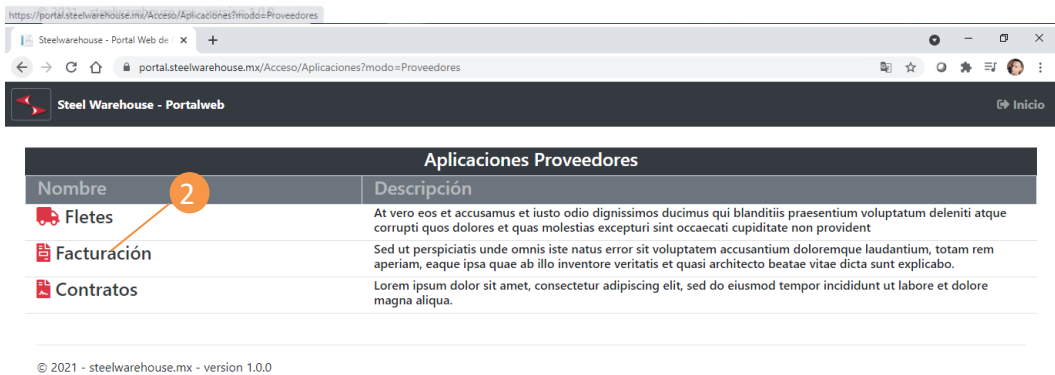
https://portal.steelwarehouse.mx/Acceso/Aplicaciones?modo=Proveedores

Steelwarehouse - Portal Web de

portal.steelwarehouse.mx/Acceso/Aplicaciones?modo=Proveedores

Steel Warehouse - Portalweb

Inicio

| Aplicaciones Proveedores | |
|---|---|
| Nombre | Descripción |
| Fletes | At vero eos et accusamus et iusto odio dignissimos ducimus qui blanditiis praesentium voluptatum deleniti atque corrupti quos dolores et quas molestias excepturi sint occaecati cupiditate non provident |
| Facturación | Sed ut perspiciatis unde omnis iste natus error sit voluptatem accusantium doloremque laudantium, totam rem aperiam, eaque ipsa quae ab illo inventore veritatis et quasi architecto beatae vitae dicta sunt explicabo. |
| Contratos | Lorem ipsum dolor sit amet, consectetur adipiscing elit, sed do eiusmod tempor incididunt ut labore et dolore magna aliqua. |

2

© 2021 - steelwarehouse.mx - version 1.0.0